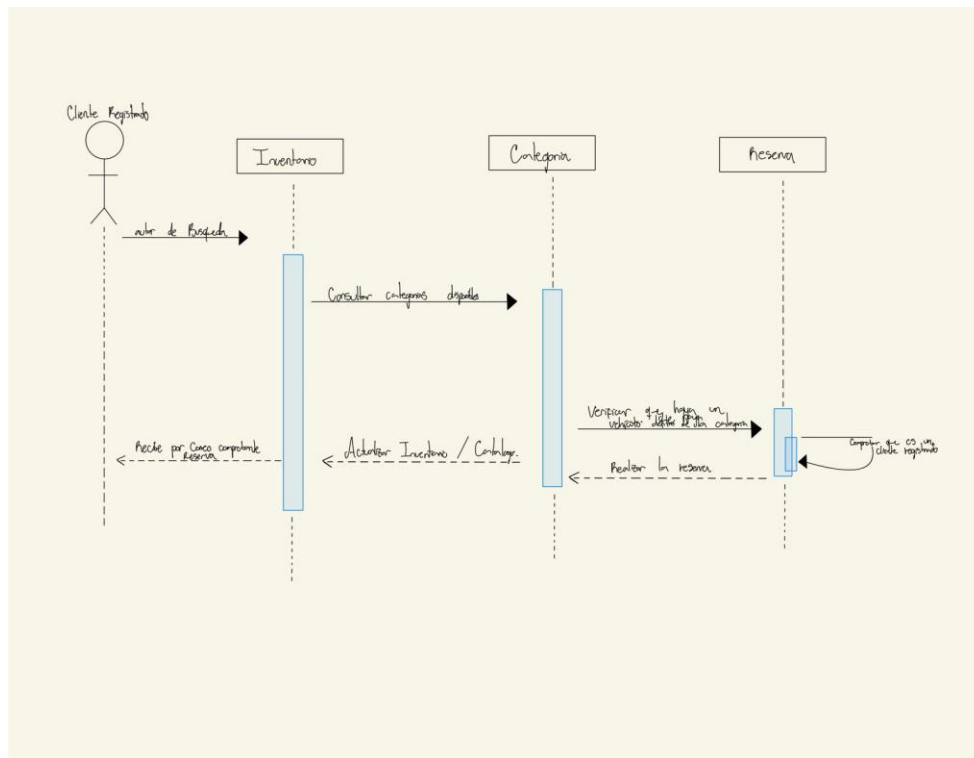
Cliente Registrado

Inventario

Categoria

Reseña

activar de Busqueda

Consultar categorias disponibles

Verificar que haya un vehiculo dentro de esta categoria

Comprobar que es un cliente registrado

Realizar la reseña

Actualizar Inventario / Catalogo.

Recibe por Correo comprobante Reseña